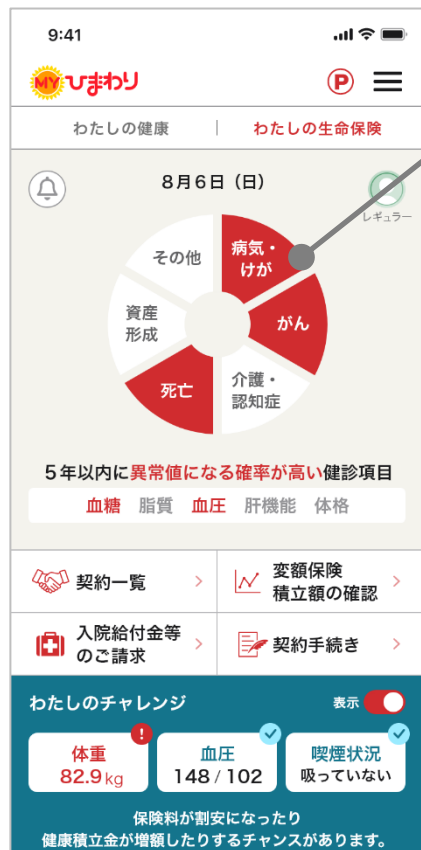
9:41

MY ひまわり

P

わたしの健康 | わたしの生命保険

8月6日（日）

レギュラー

病気・けが

がん

介護・認知症

死亡

資産形成

その他

5年以内に異常値になる確率が高い健診項目

血糖 脂質 血圧 肝機能 体格

契約一覧 >

変額保険積立額の確認 >

入院給付金等のご請求 >

契約手続き >

わたしのチャレンジ

表示

体重 82.9kg

!

血圧 148 / 102

喫煙状況 吸っていない

保険料が割安になったり
健康積立金が増額したりするチャンスがあります。